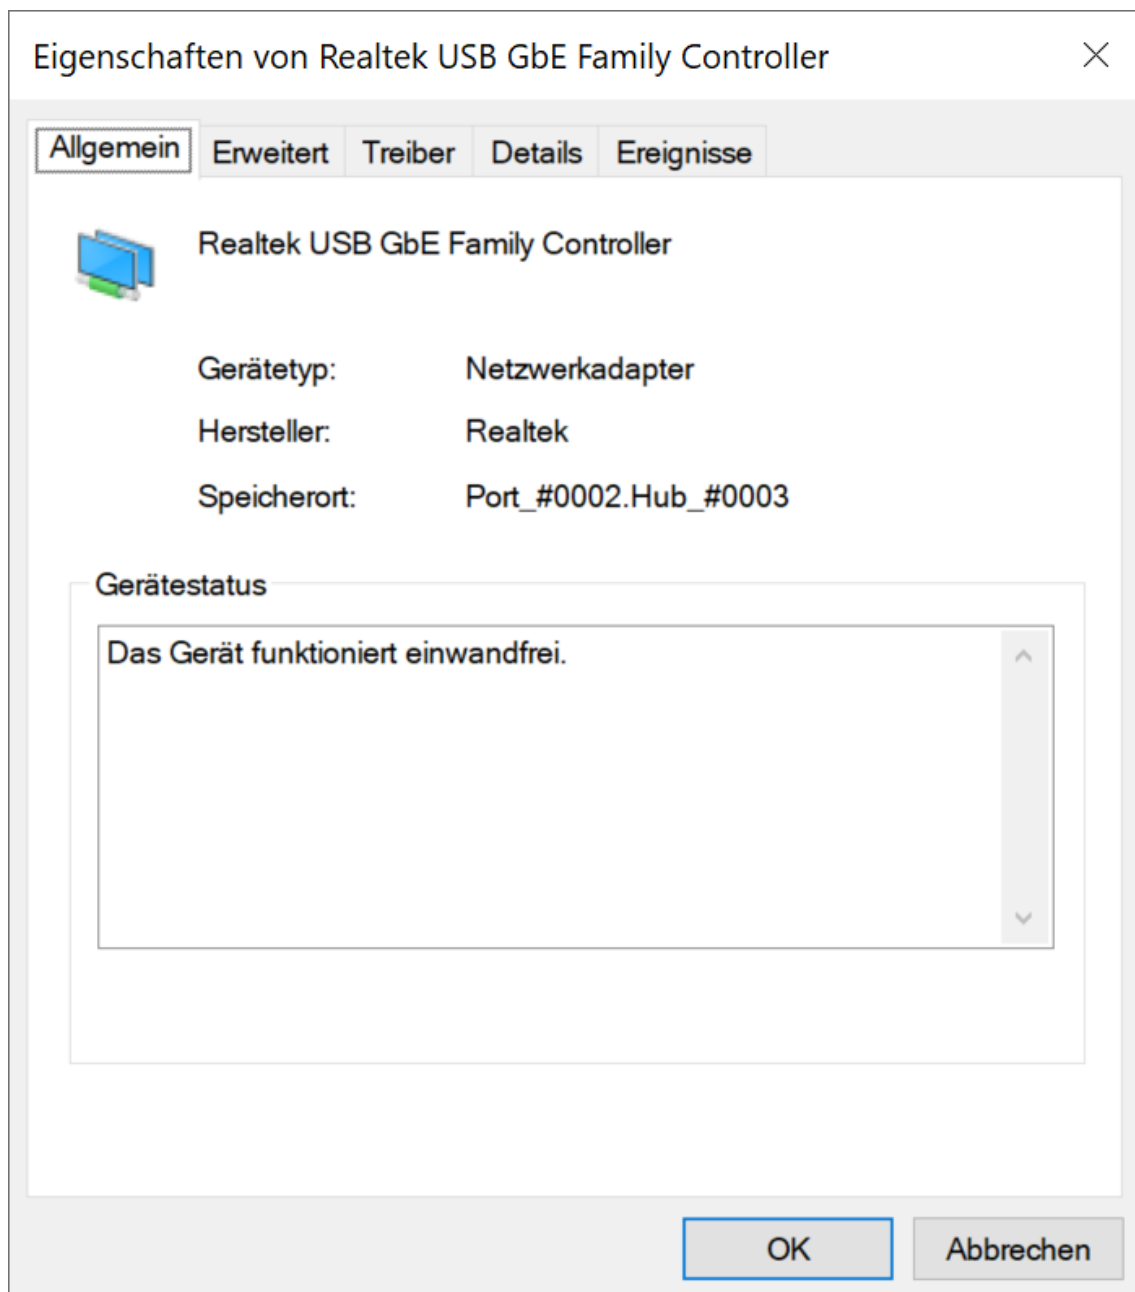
Eigenschaften von Realtek USB GbE Family Controller

Allgemein | Erweitert | Treiber | Details | Ereignisse

Realtek USB GbE Family Controller

Gerätetyp: Netzwerkadapter

Hersteller: Realtek

Speicherort: Port_#0002.Hub_#0003

Gerätestatus

Das Gerät funktioniert einwandfrei.

OK

Abbrechen